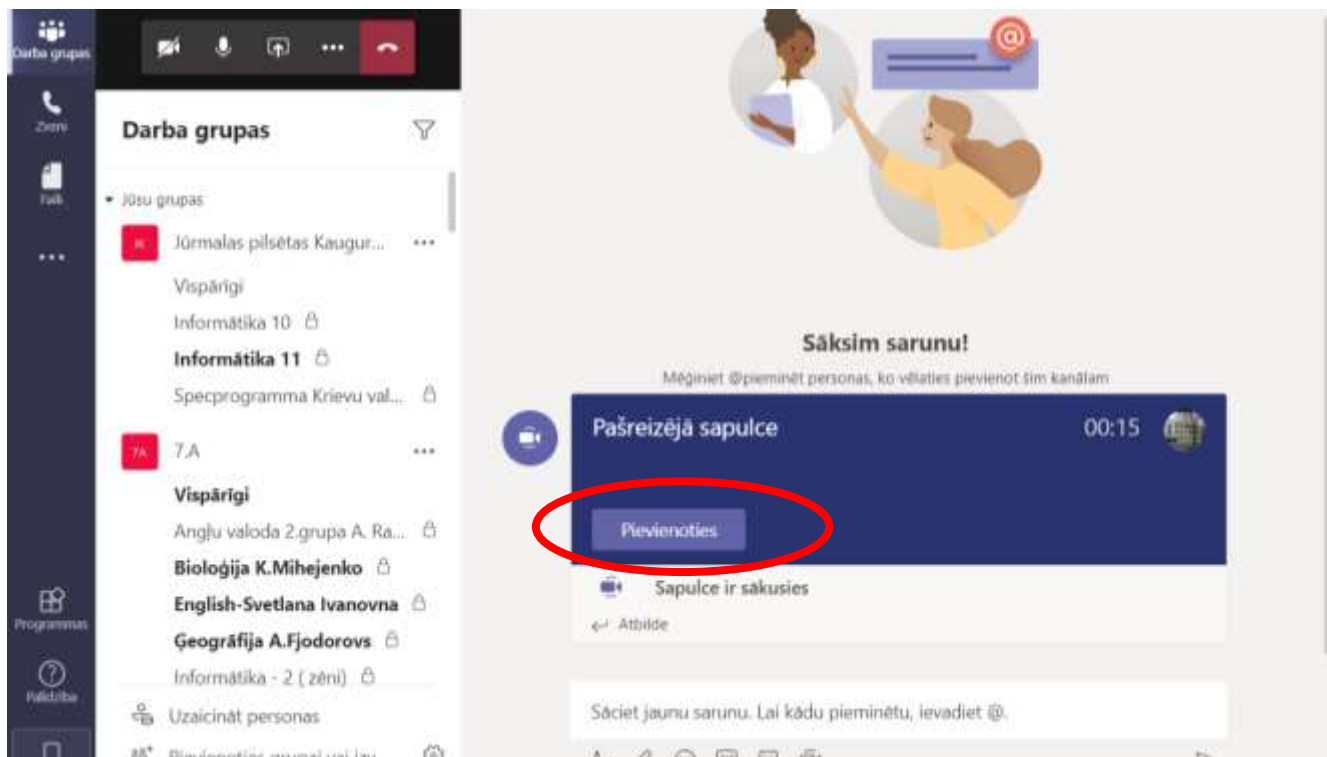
Darba grupas

Zvani

Faili

...

Programmas

Palīdzība

Darba grupas

Jūsu grupas

JK Jūrmalas pilsētas Kaugur... ...

Vispārīgi

Informātika 10

Informātika 11

Specprogramma Krievu val...

7A 7.A ...

Vispārīgi

Angļu valoda 2.grupa A. Ra...

Bioloģija K.Mihejenko

English-Svetlana Ivanovna

Ģeogrāfija A.Fjodorovs

Informātika - 2 ( zēni)

Uzaicināt personas

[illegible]

Sāksim sarunu!

Mēģiniet @pieminēt personas, ko vēlaties pievienot šim kanālam

Pašreizējā sapulce

00:15

Pievienoties

Sapulce ir sākusies

Atbilde

Sāciet jaunu sarunu. Lai kādu pieminētu, ievadiet @.